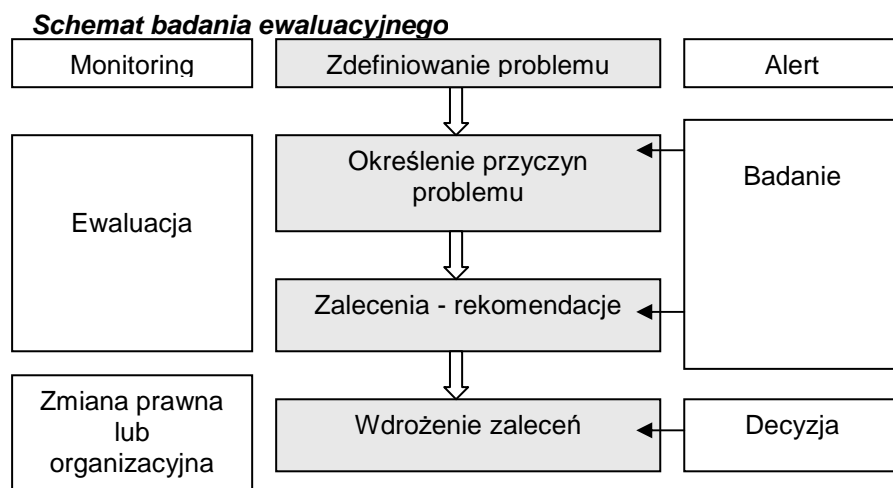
Schemat badania ewaluacyjnego

Monitoring

Zdefiniowanie problemu

Alert

Ewaluacja

Określenie przyczyn problemu

Badanie

Zalecenia - rekomendacje

Zmiana prawna lub organizacyjna

Wdrożenie zaleceń

Decyzja